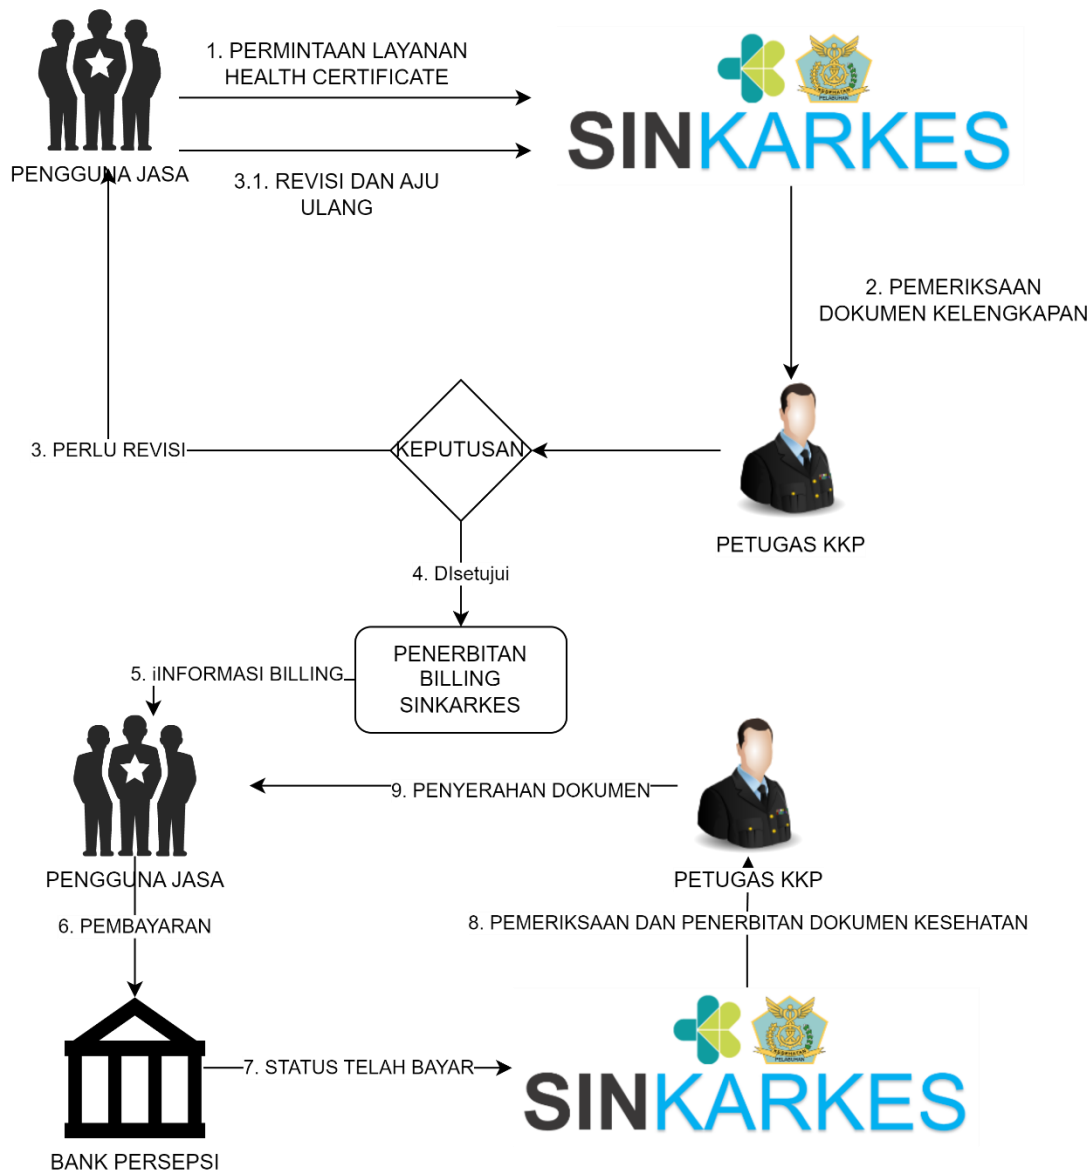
1. PERMINTAAN LAYANAN HEALTH CERTIFICATE

SINKARKES

PENGGUNA JASA

3.1. REVISI DAN AJU ULANG

2. PEMERIKSAAN DOKUMEN KELENGKAPAN

3. PERLU REVISI

KEPUTUSAN

PETUGAS KKP

4. DIsetujui

PENERBITAN BILLING SINKARKES

5. iINFORMASI BILLING

9. PENYERAHAN DOKUMEN

PENGGUNA JASA

PETUGAS KKP

6. PEMBAYARAN

8. PEMERIKSAAN DAN PENERBITAN DOKUMEN KESEHATAN

7. STATUS TELAH BAYAR

SINKARKES

BANK PERSEPSI